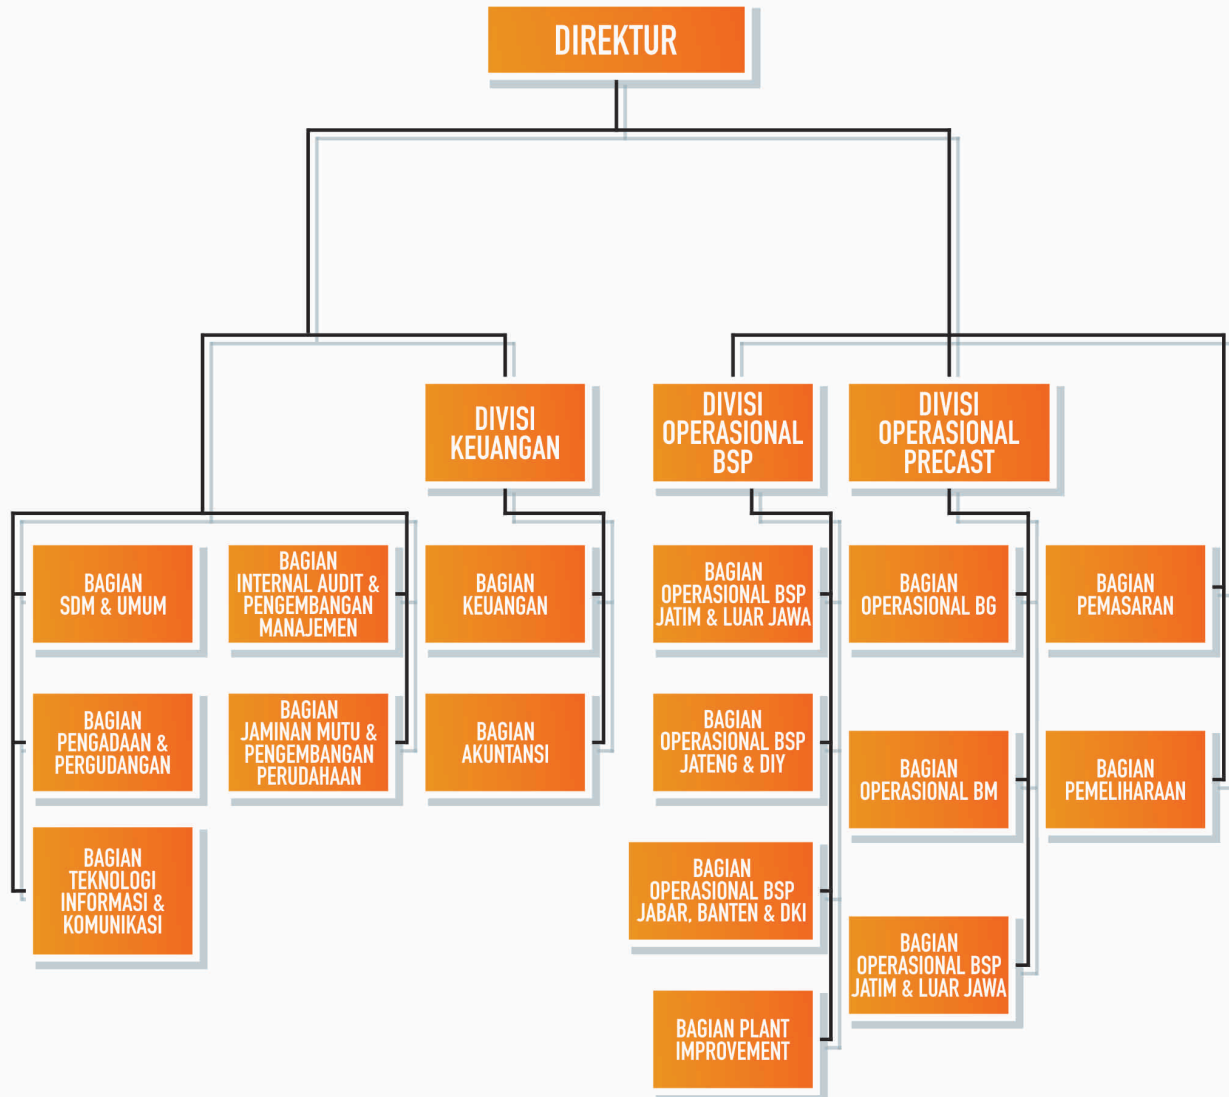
DIREKTUR

DIVISI KEUANGAN

DIVISI OPERASIONAL BSP

DIVISI OPERASIONAL PRECAST

BAGIAN SDM & UMUM

BAGIAN INTERNAL AUDIT & PENGEMBANGAN MANAJEMEN

BAGIAN PENGADAAN & PERGUDANGAN

BAGIAN JAMINAN MUTU & PENGEMBANGAN PERUDAHAAN

BAGIAN TEKNOLOGI INFORMASI & KOMUNIKASI

BAGIAN KEUANGAN

BAGIAN AKUNTANSI

BAGIAN OPERASIONAL BSP JATIM & LUAR JAWA

BAGIAN OPERASIONAL BSP JATENG & DIY

BAGIAN OPERASIONAL BSP JABAR, BANTEN & DKI

BAGIAN PLANT IMPROVEMENT

BAGIAN OPERASIONAL BG

BAGIAN OPERASIONAL BM

BAGIAN OPERASIONAL BSP JATIM & LUAR JAWA

BAGIAN PEMASARAN

BAGIAN PEMELIHARAAN